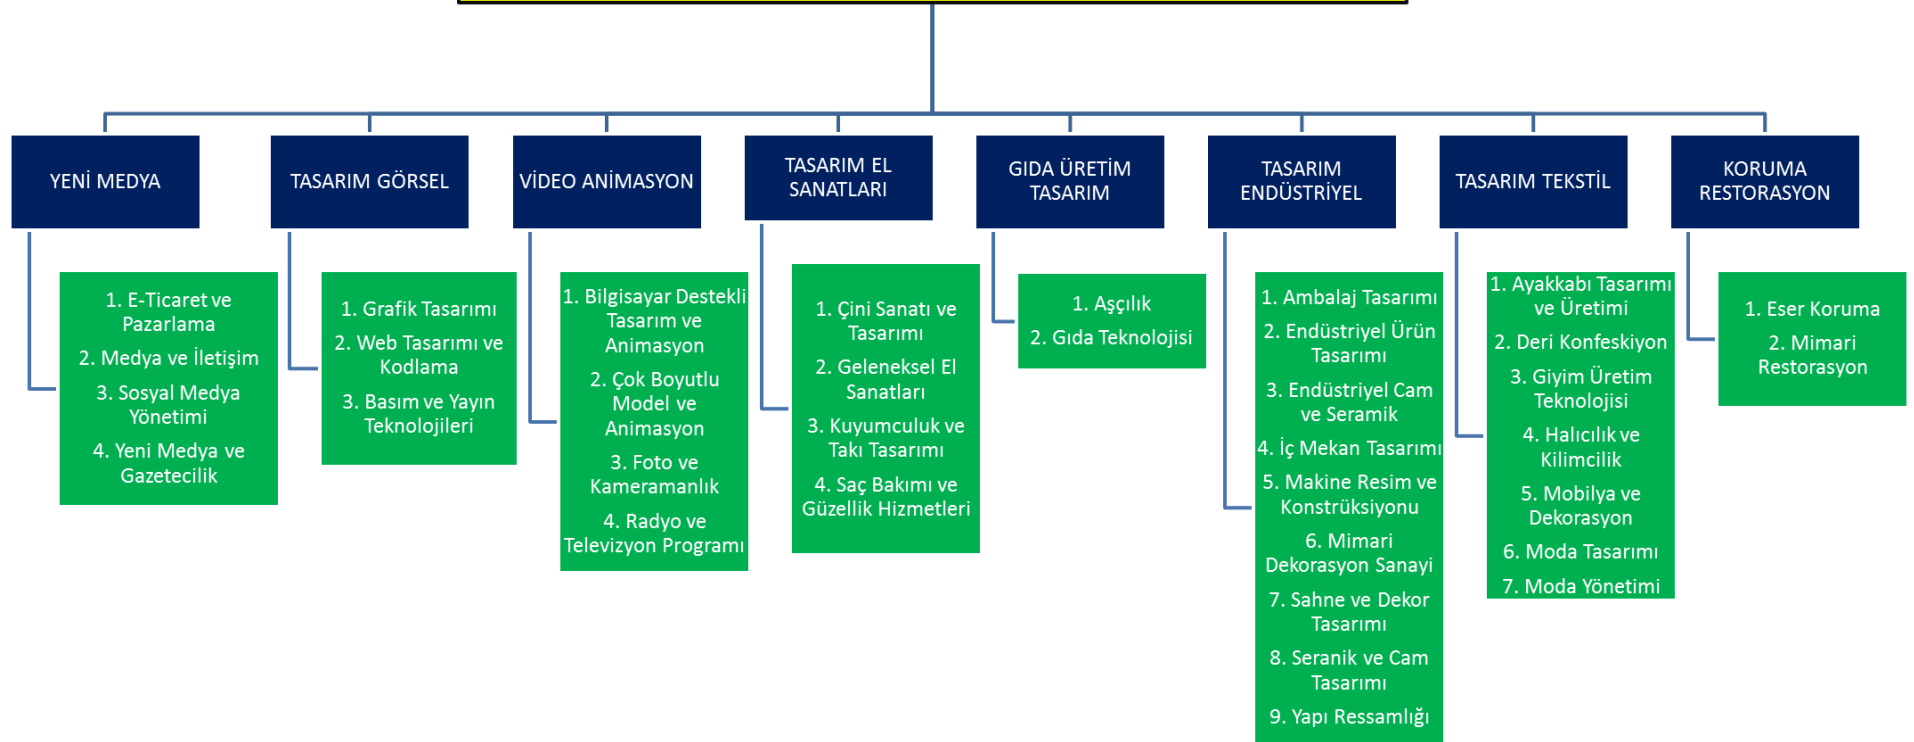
YENİ MEDYA

1. E-Ticaret ve Pazarlama
2. Medya ve İletişim
3. Sosyal Medya Yönetimi
4. Yeni Medya ve Gazetecilik

TASARIM GÖRSEL

1. Grafik Tasarımı
2. Web Tasarımı ve Kodlama
3. Basım ve Yayın Teknolojileri

VİDEO ANİMASYON

1. Bilgisayar Destekli Tasarım ve Animasyon
2. Çok Boyutlu Model ve Animasyon
3. Foto ve Kameramanlık
4. Radyo ve Televizyon Programı

TASARIM EL SANATLARI

1. Çini Sanatı ve Tasarımı
2. Geleneksel El Sanatları
3. Kuyumculuk ve Takı Tasarımı
4. Saç Bakımı ve Güzellik Hizmetleri

GIDA ÜRETİM TASARIM

1. Aşçılık
2. Gıda Teknolojisi

TASARIM ENDÜSTRİYEL

1. Ambalaj Tasarımı
2. Endüstriyel Ürün Tasarımı
3. Endüstriyel Cam ve Seramik
4. İç Mekan Tasarımı
5. Makine Resim ve Konstrüksiyonu
6. Mimari Dekorasyon Sanayi
7. Sahne ve Dekor Tasarımı
8. Seranik ve Cam Tasarımı
9. Yapı Ressamlığı

TASARIM TEKSTİL

1. Ayakkabı Tasarımı ve Üretimi
2. Deri Konfeskiyon
3. Giyim Üretim Teknolojisi
4. Halıcılık ve Kilimcilik
5. Mobilya ve Dekorasyon
6. Moda Tasarımı
7. Moda Yönetimi

KORUMA RESTORASYON

1. Eser Koruma
2. Mimari Restorasyon